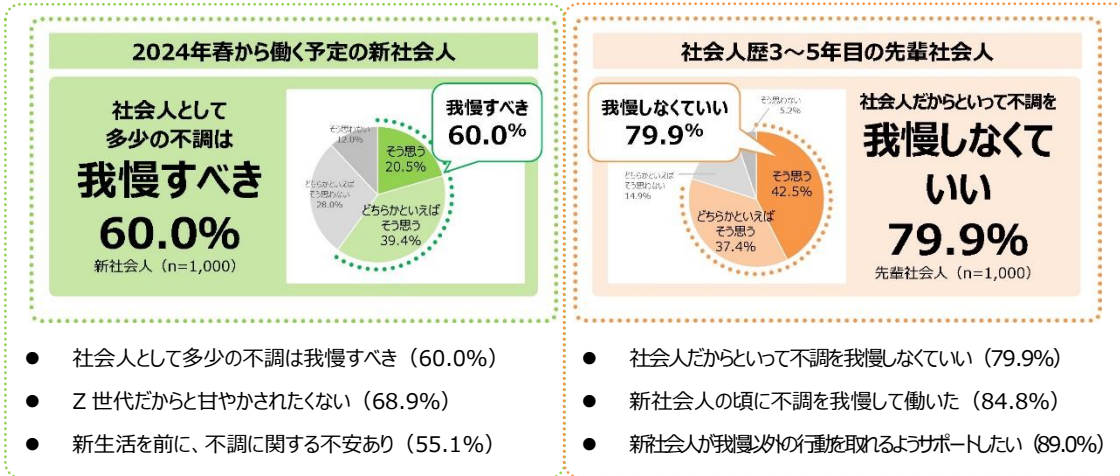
2024年春から働く予定の新社会人

社会人として多少の不調は

我慢すべき

60.0%

新社会人（n=1,000）

我慢すべき 60.0%

そう思う 20.5%

どちらかといえばそう思う 39.4%

どちらかといえばそう思わない 28.0%

そう思わない 12.0%

社会人歴3～5年目の先輩社会人

我慢しなくていい 79.9%

そう思わない 5.2%

そう思う 42.5%

どちらかといえばそう思う 37.4%

どちらかといえばそう思わない 14.9%

社会人だからといって不調を

我慢しなくていい

79.9%

先輩社会人（n=1,000）

● 社会人として多少の不調は我慢すべき（60.0%）

● Z世代だからと甘やかされたくない（68.9%）

● 新生活を前に、不調に関する不安あり（55.1%）

● 社会人だからといって不調を我慢しなくていい（79.9%）

● 新社会人の頃に不調を我慢して働いた（84.8%）

● 新社会人が我慢以外の行動を取れるようサポートしたい（89.0%）